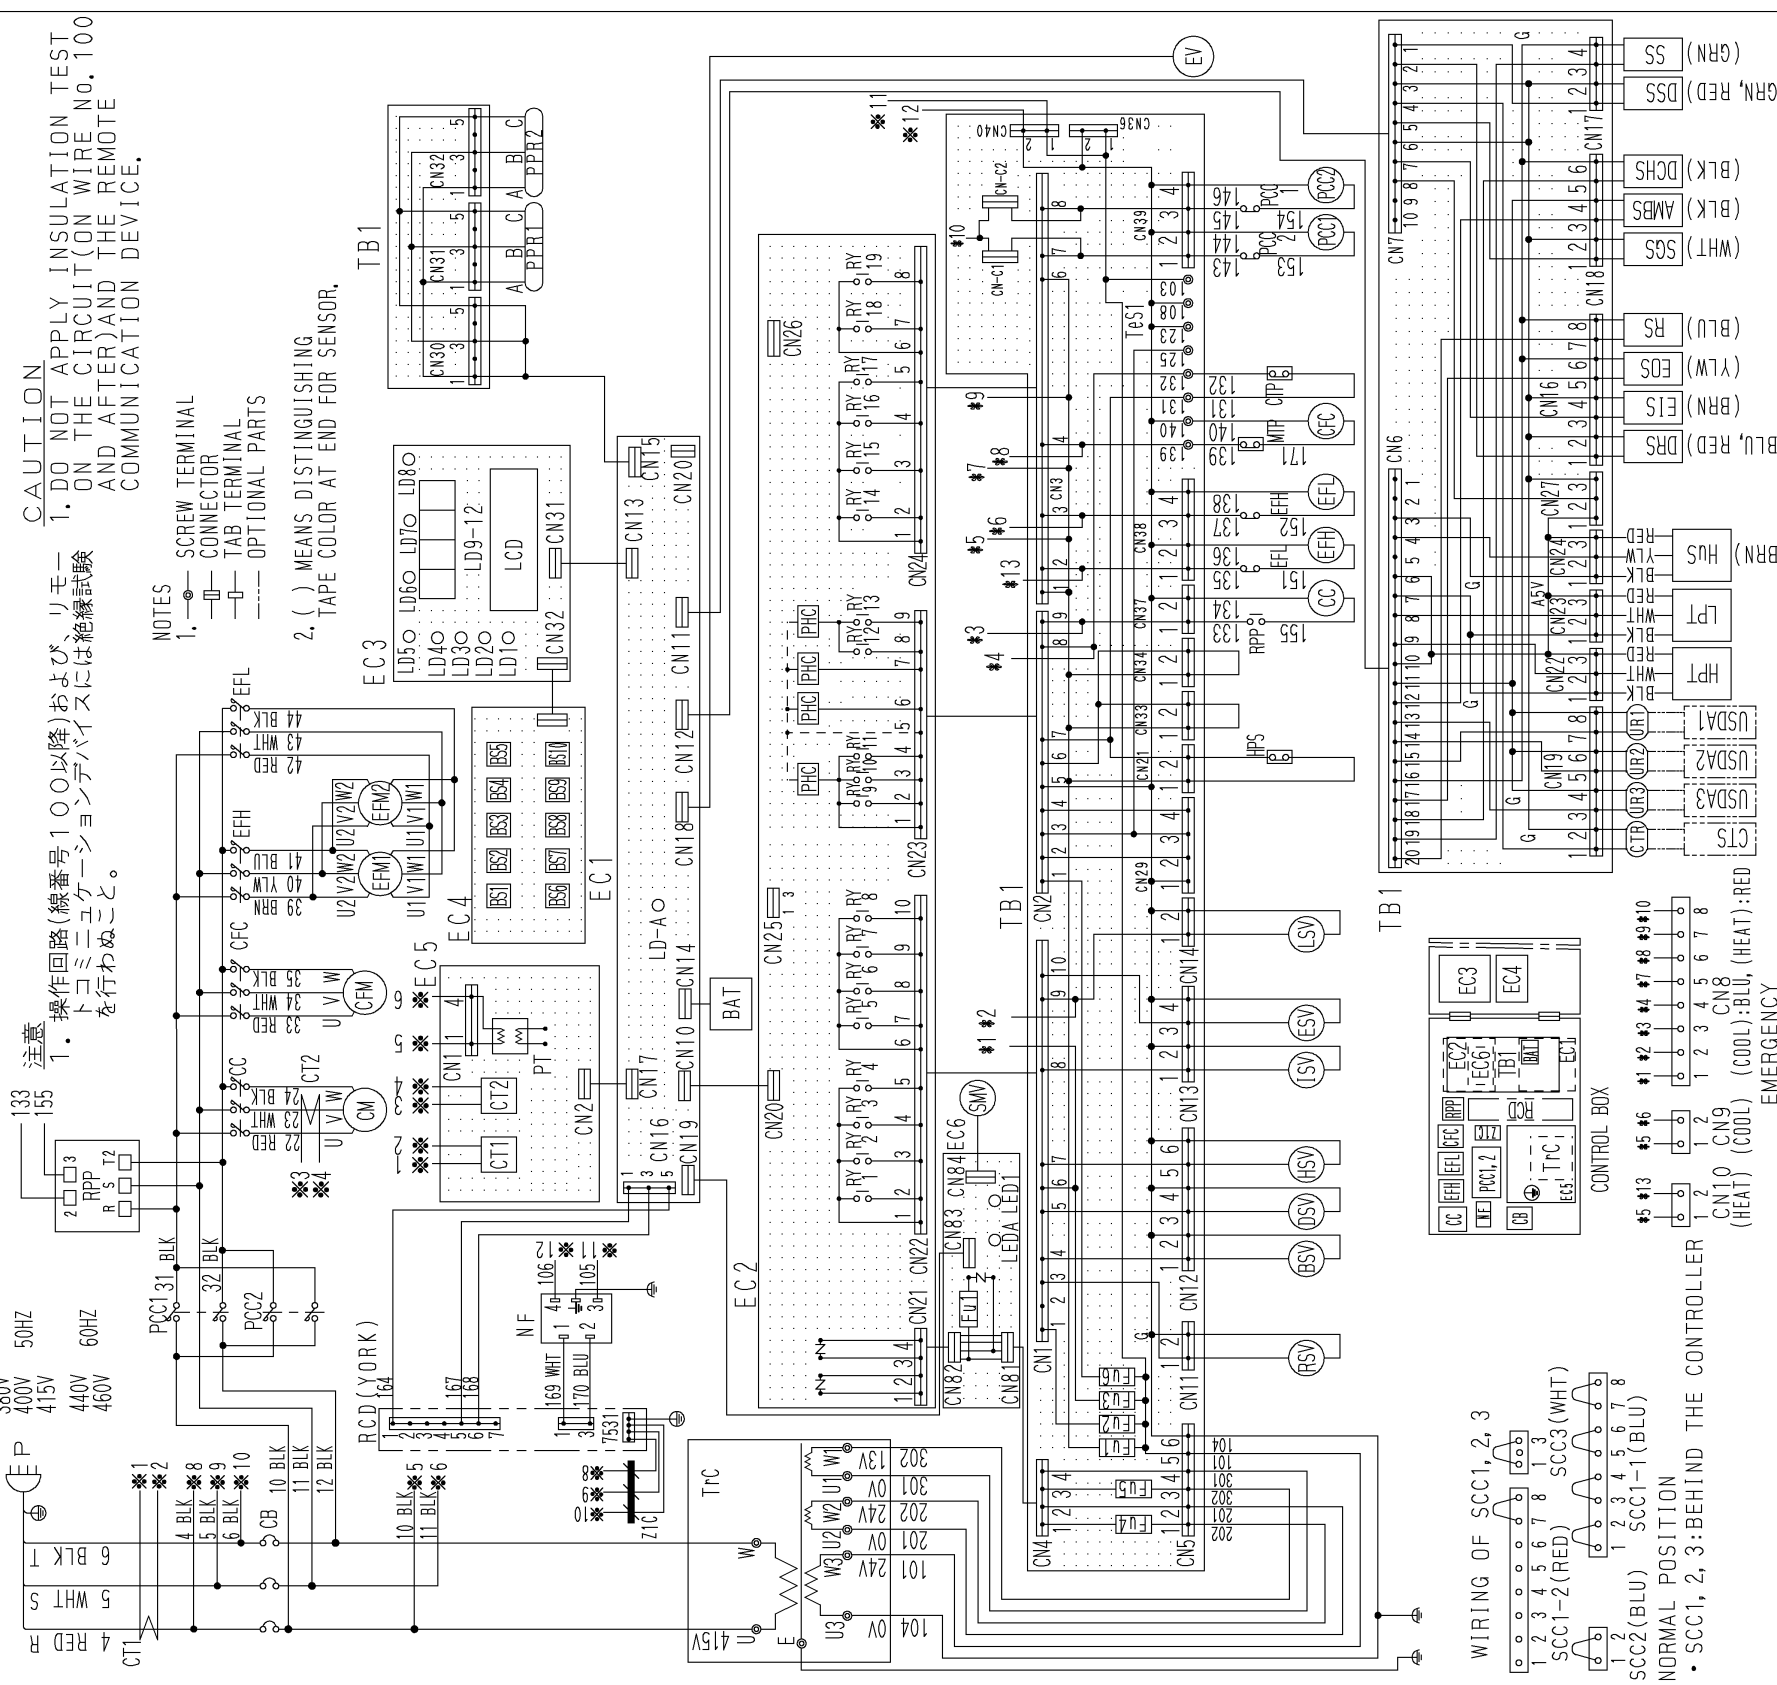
CAUTION
1. DO NOT APPLY INSULATION TEST ON THE CIRCUIT(ON WIRE No. 100 AND AFTER)AND THE REMOTE COMMUNICATION DEVICE.

注意
1. 操作回路(線番号100以降)およびリモートコミュニケーションデバイスには絶縁試験を行わぬこと。

NOTES
1. SCREW TERMINAL
CONNECTOR
TAB TERMINAL
OPTIONAL PARTS

2. ( ) MEANS DISTINGUISHING TAPE COLOR AT END FOR SENSOR.

TB1
CN30 CN31 CN32
A B C PPR1
A B C PPR2

EC3
LD1○ LD2○ LD3○ LD4○ LD5○ LD6○ LD7○ LD8○
LD9-12
LCD
CN31 CN32

EC4
BS1 BS2 BS3 BS4 BS5
BS6 BS7 BS8 BS9 BS10

EC1
CN15 CN20 CN13 CN11 CN12 CN18 CN14 CN17 CN10 CN16 CN19 CN2
LD-A○
BAT

EC5
CN1 PT CT1 CT2
※1 ※2 ※3 ※4 ※5 ※6

EC2
CN26 CN25 CN20 CN24 CN23 CN22 CN21
RY1 RY2 RY3 RY4 RY5 RY6 RY7 RY8 RY9 RY10 RY11 RY12 RY13 RY14 RY15 RY16 RY17 RY18 RY19
PHC

EC6
SMV
CN84 CN83 CN82 CN81
LEDA LED1
Fu1

TB1
CN1 CN2 CN3 CN4 CN5 CN11 CN12 CN13 CN14 CN21 CN29 CN33 CN34 CN37 CN38 CN39 CN40 CN36 CN-C1 CN-C2
TeS1
Fu1 Fu2 Fu3 Fu4 Fu5 Fu6
103 108 123 125 132 131 140 139 104 301 302 201 202
143 144 145 146 153 154 133 134 135 136 137 138 151 152 155 171
PCC PCC1 PCC2 CTP CFC MTP EFL EFH CC RPP HPS
LSV ESV ISV HSV DSV BSV RSV EV
※7 ※8 ※9 ※10 ※11 ※12 ※13

TB1
CN6 CN7 CN16 CN17 CN18 CN19 CN22 CN23 CN24 CN27
SS (GRN)
DSS (GRN, RED)
DCHS (BLK)
AMBS (BLK)
SGS (WHT)
RS (BLU)
EOS (YLW)
EIS (BRN)
DRS (BLU, RED)
HuS (BRN) RED YLW BLK
LPT RED WHT BLK
HPT RED WHT BLK
A5V
USDA1 UR1
USDA2 UR2
USDA3 UR3
CTS CTR

CN8 (COOL):BLU, (HEAT):RED EMERGENCY
※1 ※2 ※3 ※4 ※7 ※8 ※9 ※10
CN9 (COOL) ※5 ※6
CN10 (HEAT) ※5 ※13

CONTROL BOX
EC3 EC4 EC2 EC6 TB1 BAT EC1 RCD RPP CFC EFL EFH CC MF PCC1,2 CT TrC EC5 CB

380V 400V 415V 50HZ
440V 460V 60HZ
E P
CT1 4 RED R 5 WHT S 6 BLK T
CB
4 BLK 5 BLK 6 BLK 10 BLK 11 BLK 12 BLK
※1 ※2 ※8 ※9 ※10 ※5 ※6
PCC1 PCC2 31 BLK 32 BLK
RPP R S T2 2 3
133 155
CM U V W 22 RED 23 WHT 24 BLK CT2 CC
CFM U V W 33 RED 34 WHT 35 BLK CFC
EFM1 EFM2 U1 V1 W1 U2 V2 W2 39 BRN 40 YLW 41 BLU EFH 42 RED 43 WHT 44 BLK EFL
RCD(YORK) 164 167 168 1 2 3 4 5 6 7
NF 106 105 ※11 ※12 169 WHT 170 BLU 4 1 2 3
7531 Z1C ※8 ※9 ※10
TrC U 415V W E
U3 0V 104 W3 24V 101 U2 0V 201 W2 24V 202 U1 0V 301 W1 13V 302

WIRING OF SCC1, 2, 3
SCC1-2(RED) SCC1-1(BLU) SCC3(WHT) SCC2(BLU)
NORMAL POSITION
・SCC1, 2, 3:BEHIND THE CONTROLLER